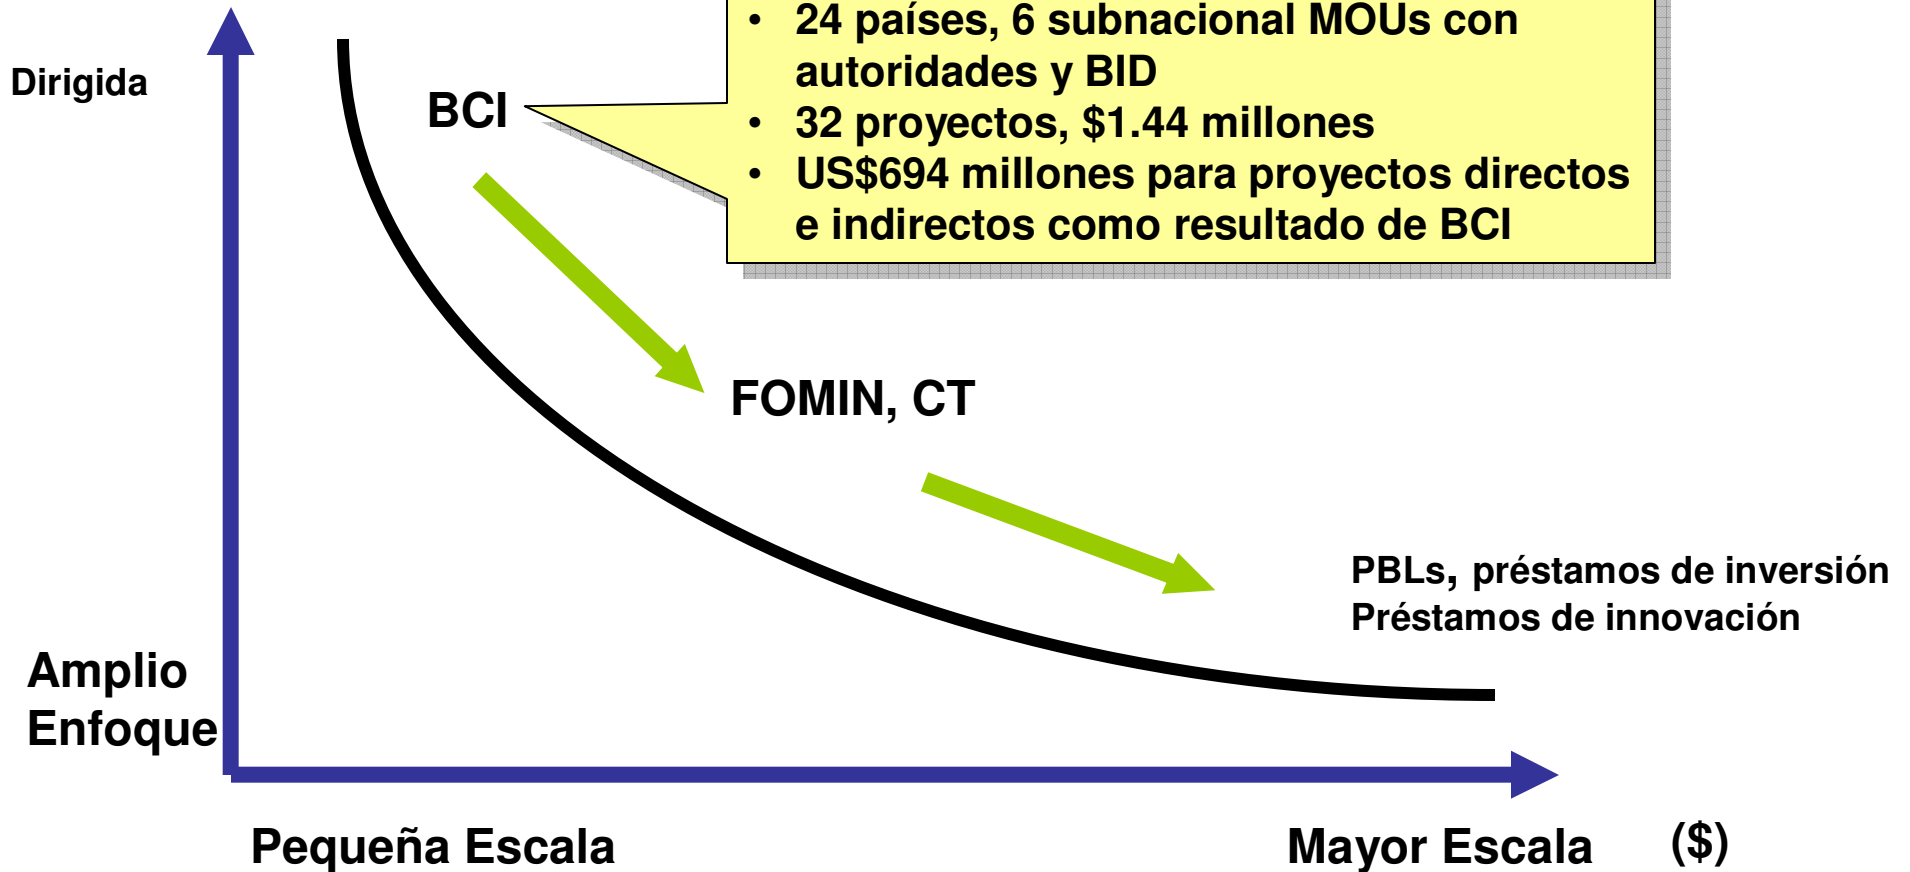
Dirigida

BCI

• 24 países, 6 subnacional MOUs con autoridades y BID
• 32 proyectos, $1.44 millones
• US$694 millones para proyectos directos e indirectos como resultado de BCI

FOMIN, CT

PBLs, préstamos de inversión
Préstamos de innovación

Amplio Enfoque

Pequeña Escala

Mayor Escala

($)